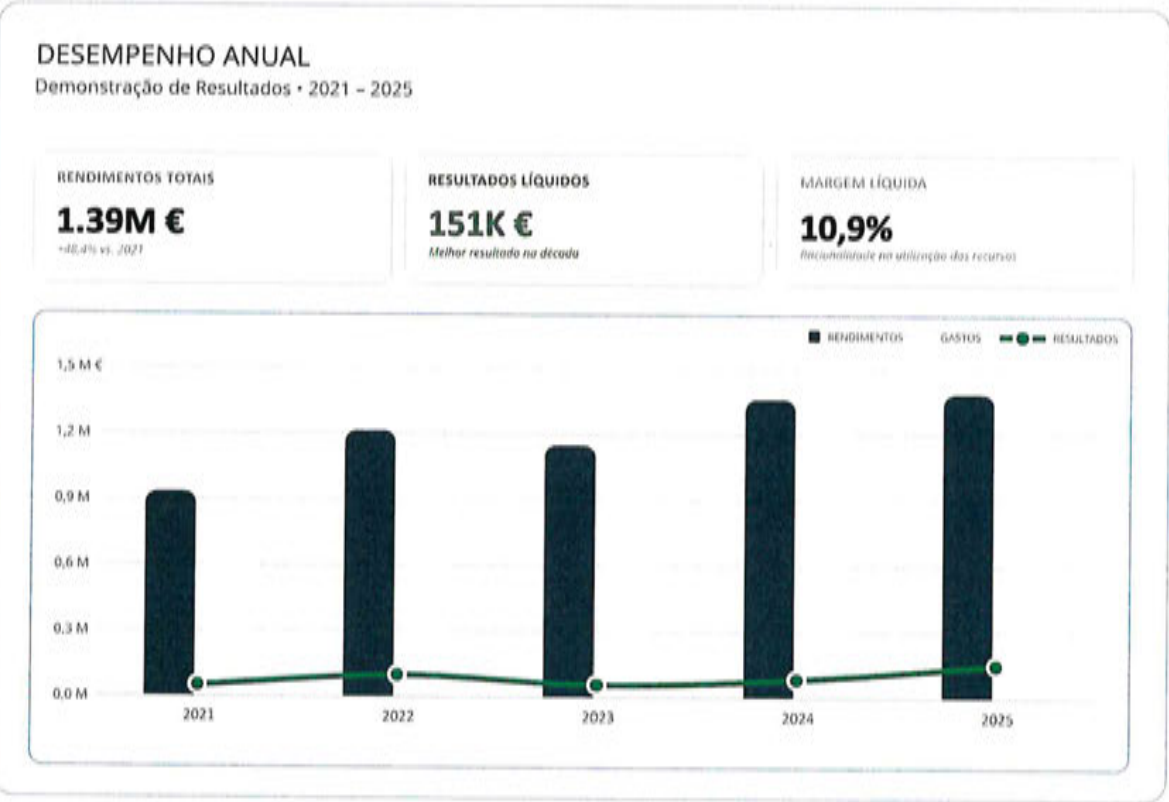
DESEMPENHO ANUAL
Demonstração de Resultados • 2021 – 2025

RENDIMENTOS TOTAIS
1.39M €
+48,4% vs. 2021

RESULTADOS LÍQUIDOS
151K €
Melhor resultado na década

MARGEM LÍQUIDA
10,9%
Racionalidade na utilização dos recursos

RENDIMENTOS GASTOS RESULTADOS

1,5 M €
1,2 M
0,9 M
0,6 M
0,3 M
0,0 M

2021 2022 2023 2024 2025